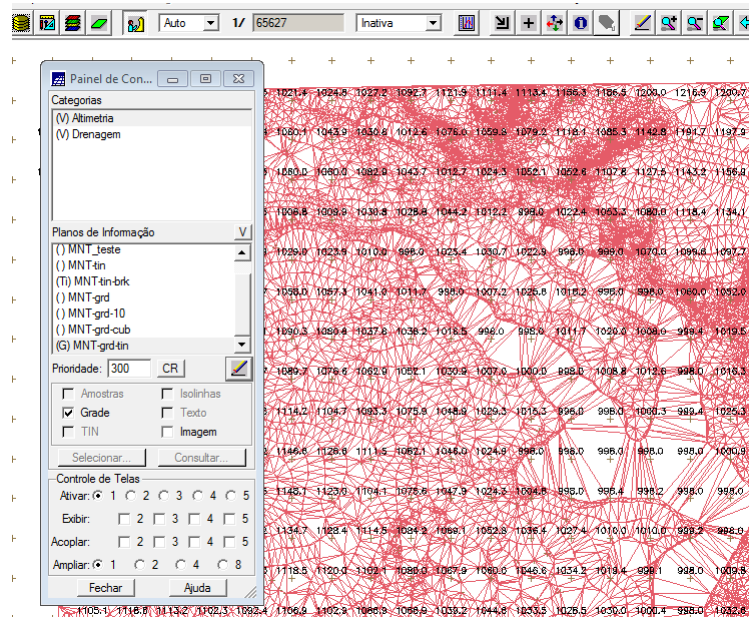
Auto 1/ 65627 Inativa

Painel de Con...

Categorias
(V) Altimetria
(V) Drenagem

Planos de Informação V
() MNT_teste
() MNT-tin
(Ti) MNT-tin-brk
() MNT-grd
() MNT-grd-10
() MNT-grd-cub
(G) MNT-grd-tin

Prioridade: 300 CR

Amostras
Isolinhas
Grade
Texto
TIN
Imagem

Selecionar...
Consultar...

Controle de Telas
Ativar: 1 2 3 4 5
Exibir: 2 3 4 5
Acoplar: 2 3 4 5
Ampliar: 1 2 4 8

Fechar
Ajuda

1021.4 1024.5 1027.2 1032.7 1121.9 1111.4 1113.4 1135.1 1136.5 1200.0 1216.9 1200.7
1080.1 1043.9 1030.8 1014.6 1076.6 1059.8 1079.2 1118.1 1085.3 1142.8 1191.7 1197.9
1080.0 1080.0 1082.9 1043.7 1012.7 1024.3 1052.1 1052.6 1107.8 1127.5 1143.2 1156.9
1036.8 1009.9 1030.8 1028.8 1044.2 1012.2 998.0 1022.4 1063.3 1080.0 1118.4 1134.1
1029.0 1023.5 1010.5 998.0 1025.4 1030.7 1022.9 998.0 999.0 1070.0 1099.6 1097.7
1058.0 1057.3 1041.0 1011.7 998.0 1007.2 1025.8 1016.2 998.0 998.0 1060.0 1092.0
1090.3 1080.4 1037.8 1038.2 1018.5 998.0 998.0 1011.7 1020.0 1008.0 999.4 1019.5
1089.7 1076.6 1062.9 1052.1 1030.9 1007.0 1000.0 998.0 1008.8 1012.8 998.0 1018.3
1114.2 1104.7 1093.3 1075.9 1048.9 1029.3 1015.3 996.0 998.0 1000.3 999.4 1025.3
1146.6 1126.6 1111.5 1082.1 1046.0 1024.9 998.0 998.0 998.0 998.0 998.0 1000.9
1148.1 1123.0 1104.1 1078.6 1047.9 1024.3 1004.8 998.0 998.4 998.2 998.0 998.0
1134.7 1123.4 1114.5 1084.2 1069.1 1052.8 1036.4 1027.4 1010.0 1010.0 998.2 998.0
1118.5 1120.0 1102.1 1080.0 1067.9 1060.0 1046.6 1034.2 1019.4 998.1 998.0 1009.8
1105.1 1116.8 1113.2 1102.3 1092.4 1106.9 1102.9 1086.9 1068.9 1038.2 1044.8 1033.5 1026.5 1030.0 1000.4 998.0 1032.8